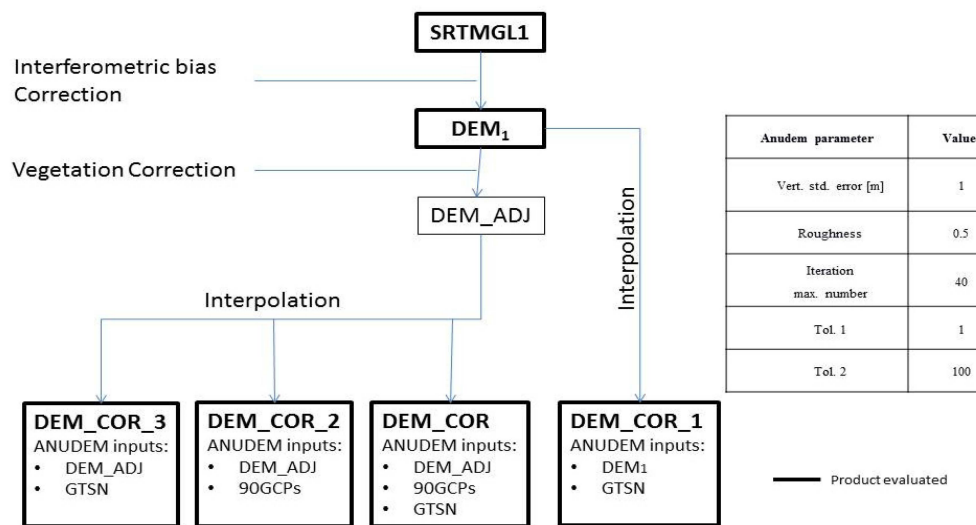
SRTMGL1

Interferometric bias Correction

$DEM_1$

Vegetation Correction

DEM_ADJ

Interpolation

Interpolation

| Anudem parameter | Value |
|---|---|
| Vert. std. error [m] | 1 |
| Roughness | 0.5 |
| Iteration max. number | 40 |
| Tol. 1 | 1 |
| Tol. 2 | 100 |

DEM_COR_3
ANUDEM inputs:
• DEM_ADJ
• GTSN

DEM_COR_2
ANUDEM inputs:
• DEM_ADJ
• 90GCPs

DEM_COR
ANUDEM inputs:
• DEM_ADJ
• 90GCPs
• GTSN

DEM_COR_1
ANUDEM inputs:
• $DEM_1$
• GTSN

Product evaluated